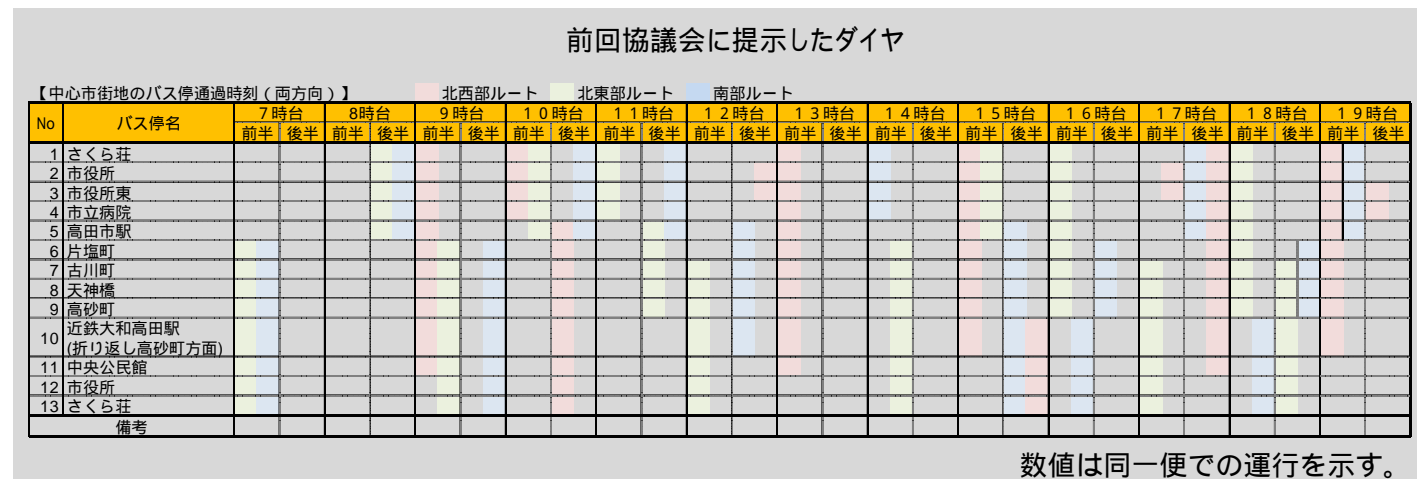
前回協議会に提示したダイヤ

【中心市街地のバス停通過時刻（両方向）】　北西部ルート　北東部ルート　南部ルート

| No | バス停名 | ７時台 前半 | ７時台 後半 | 8時台 前半 | 8時台 後半 | ９時台 前半 | ９時台 後半 | １０時台 前半 | １０時台 後半 | １１時台 前半 | １１時台 後半 | １２時台 前半 | １２時台 後半 | １３時台 前半 | １３時台 後半 | １４時台 前半 | １４時台 後半 | １５時台 前半 | １５時台 後半 | １６時台 前半 | １６時台 後半 | １７時台 前半 | １７時台 後半 | １８時台 前半 | １８時台 後半 | １９時台 前半 | １９時台 後半 |
|---|---|---|---|---|---|---|---|---|---|---|---|---|---|---|---|---|---|---|---|---|---|---|---|---|---|---|---|
| 1 | さくら荘 | | | | | | | | | | | | | | | | | | | | | | | | | | |
| 2 | 市役所 | | | | | | | | | | | | | | | | | | | | | | | | | | |
| 3 | 市役所東 | | | | | | | | | | | | | | | | | | | | | | | | | | |
| 4 | 市立病院 | | | | | | | | | | | | | | | | | | | | | | | | | | |
| 5 | 高田市駅 | | | | | | | | | | | | | | | | | | | | | | | | | | |
| 6 | 片塩町 | | | | | | | | | | | | | | | | | | | | | | | | | | |
| 7 | 古川町 | | | | | | | | | | | | | | | | | | | | | | | | | | |
| 8 | 天神橋 | | | | | | | | | | | | | | | | | | | | | | | | | | |
| 9 | 高砂町 | | | | | | | | | | | | | | | | | | | | | | | | | | |
| 10 | 近鉄大和高田駅 (折り返し高砂町方面) | | | | | | | | | | | | | | | | | | | | | | | | | | |
| 11 | 中央公民館 | | | | | | | | | | | | | | | | | | | | | | | | | | |
| 12 | 市役所 | | | | | | | | | | | | | | | | | | | | | | | | | | |
| 13 | さくら荘 | | | | | | | | | | | | | | | | | | | | | | | | | | |
| | 備考 | | | | | | | | | | | | | | | | | | | | | | | | | | |

数値は同一便での運行を示す。